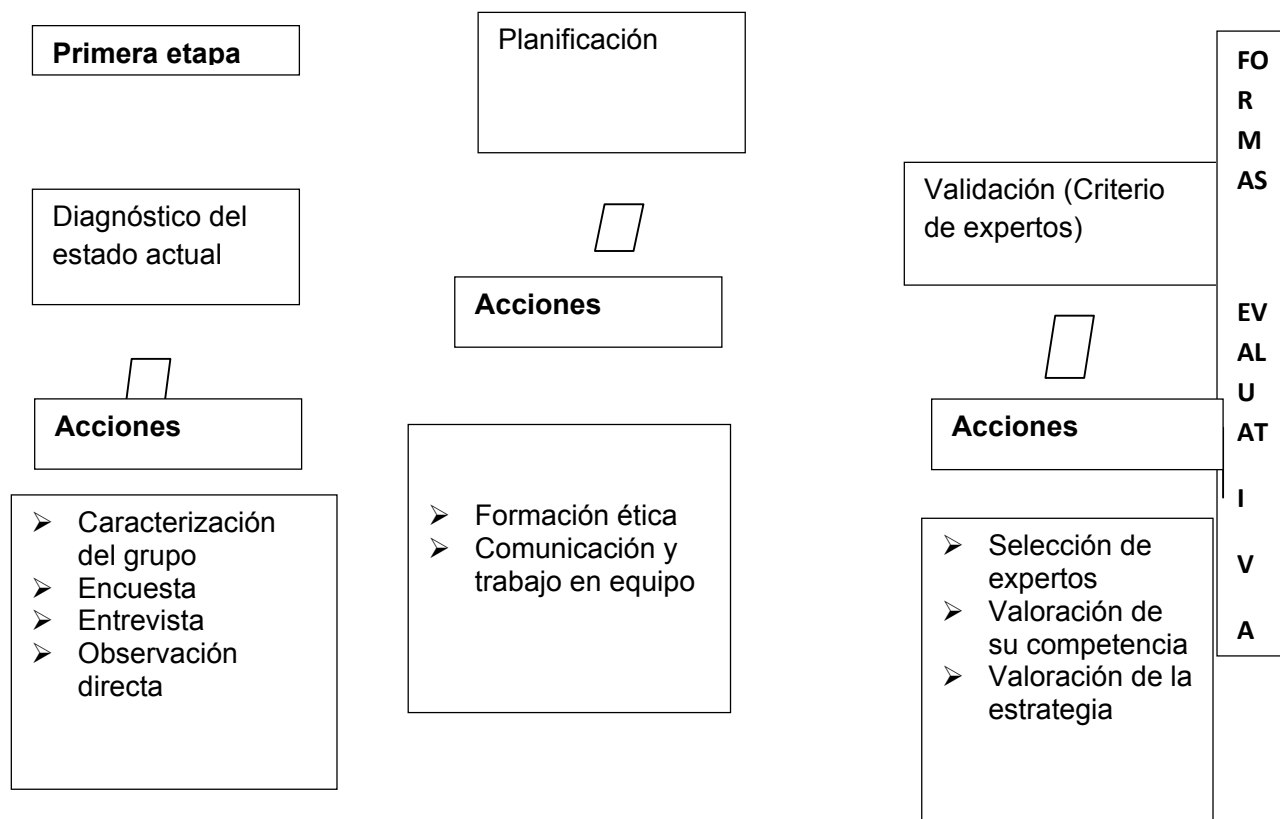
Primera etapa

Planificación

FO
R
M
AS

EV
AL
U
AT
I
V
A

Diagnóstico del estado actual

Acciones

➢ Caracterización del grupo
➢ Encuesta
➢ Entrevista
➢ Observación directa

Acciones

➢ Formación ética
➢ Comunicación y trabajo en equipo

Validación (Criterio de expertos)

Acciones

➢ Selección de expertos
➢ Valoración de su competencia
➢ Valoración de la estrategia